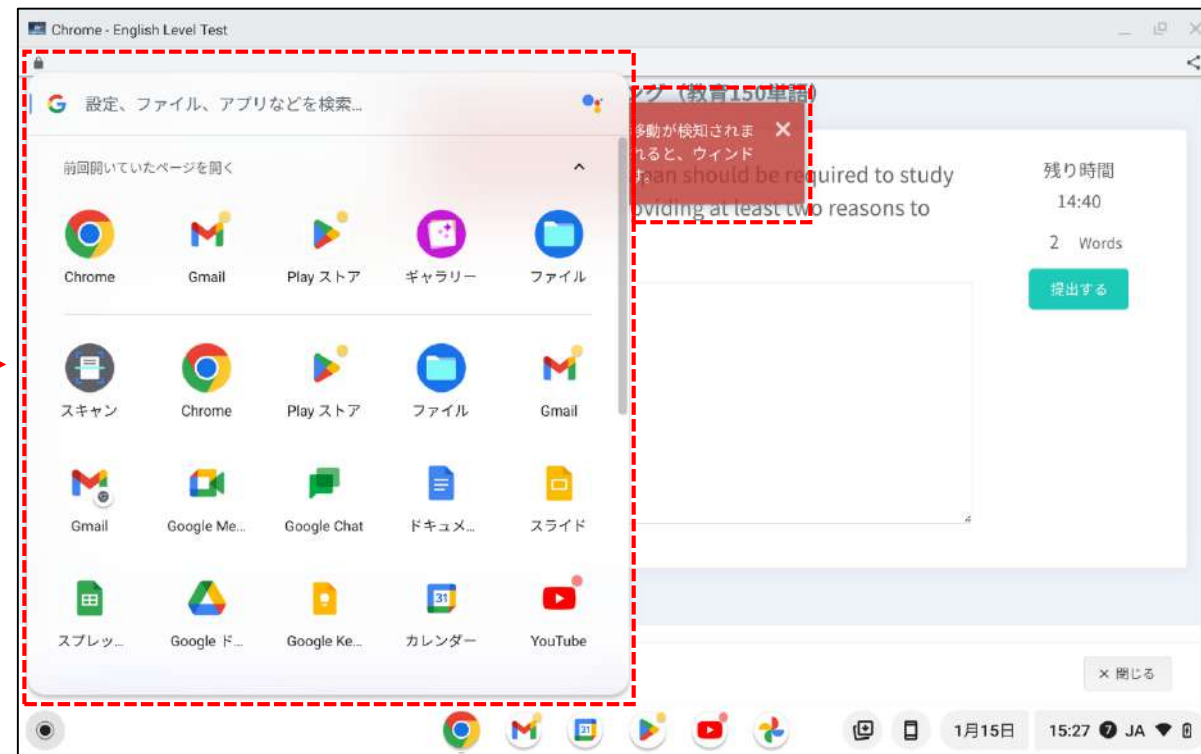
Chrome - English Level Test

設定、ファイル、アプリなどを検索...

前回開いていたページを開く

Chrome
Gmail
Play ストア
ギャラリー
ファイル

スキャン
Chrome
Play ストア
ファイル
Gmail

Gmail
Google Me...
Google Chat
ドキュメ...
スライド

スプレッ...
Google ド...
Google Ke...
カレンダー
YouTube

ング（教育150単語）

移動が検知されま
れると、ウィンド

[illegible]han should be required to study
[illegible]oviding at least two reasons to

残り時間
14:40
2 Words
提出する

× 閉じる

1月15日
15:27 JA